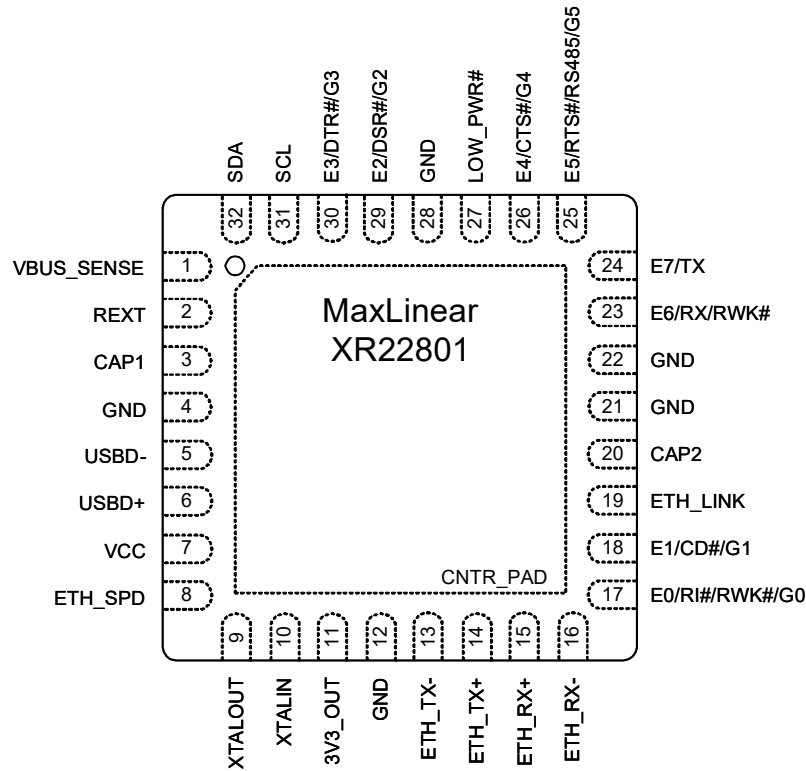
SDA
32
SCL
31
E3/DTR#/G3
30
E2/DSR#/G2
29
GND
28
LOW_PWR#
27
E4/CTS#/G4
26
E5/RTS#/RS485/G5
25

VBUS_SENSE 1
REXT 2
CAP1 3
GND 4
USBD- 5
USBD+ 6
VCC 7
ETH_SPD 8

MaxLinear
XR22801

CNTR_PAD

24 E7/TX
23 E6/RX/RWK#
22 GND
21 GND
20 CAP2
19 ETH_LINK
18 E1/CD#/G1
17 E0/RI#/RWK#/G0

9
XTALOUT
10
XTALIN
11
3V3_OUT
12
GND
13
ETH_TX-
14
ETH_TX+
15
ETH_RX+
16
ETH_RX-